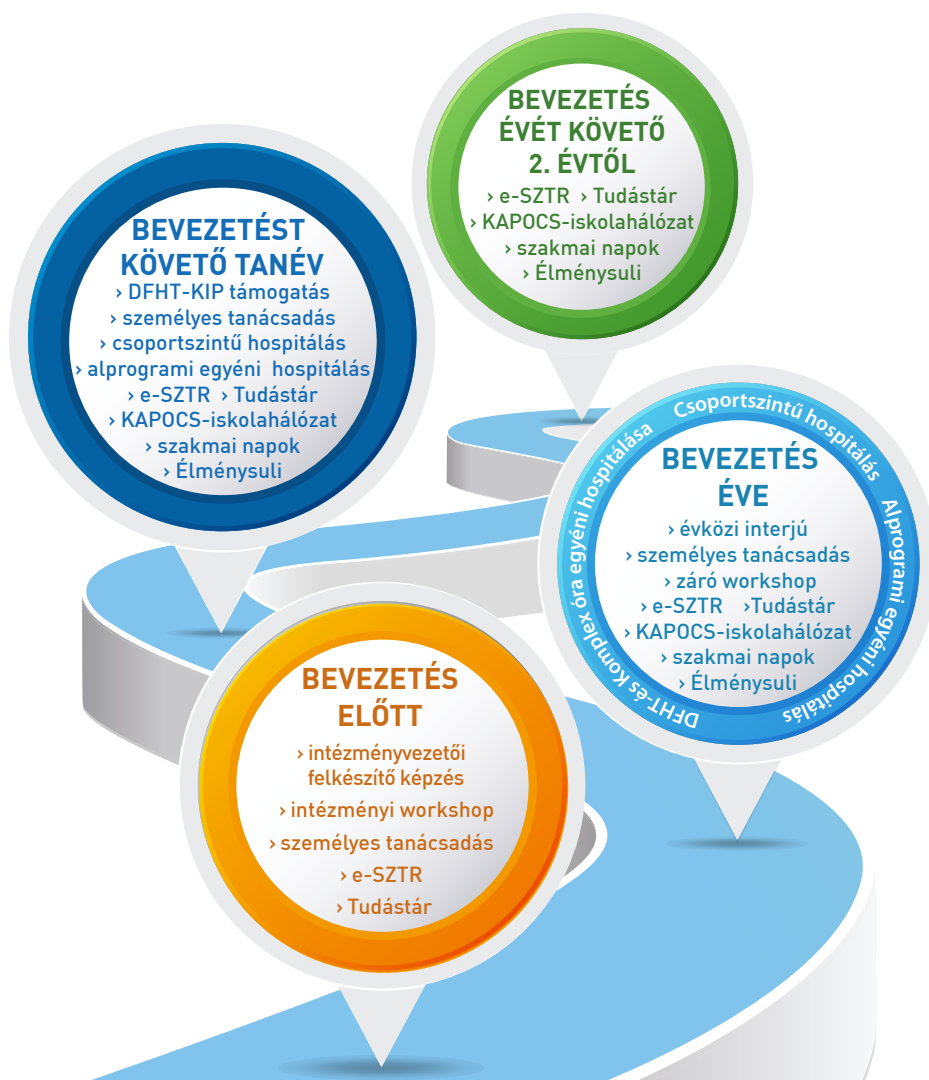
BEVEZETÉS ÉVÉT KÖVETŐ 2. ÉVTŐL
› e-SZTR › Tudástár
› KAPOCS-iskolahálózat
› szakmai napok
› Élménysuli

BEVEZETÉST KÖVETŐ TANÉV
› DFHT-KIP támogatás
› személyes tanácsadás
› csoportszintű hospitálás
› alprogrami egyéni hospitálás
› e-SZTR › Tudástár
› KAPOCS-iskolahálózat
› szakmai napok
› Élménysuli

Csoportszintű hospitálás
Alprogrami egyéni hospitálás
DFHT-es komplex óra egyéni hospitálása

BEVEZETÉS ÉVE
› évközi interjú
› személyes tanácsadás
› záró workshop
› e-SZTR › Tudástár
› KAPOCS-iskolahálózat
› szakmai napok
› Élménysuli

BEVEZETÉS ELŐTT
› intézményvezetői felkészítő képzés
› intézményi workshop
› személyes tanácsadás
› e-SZTR
› Tudástár